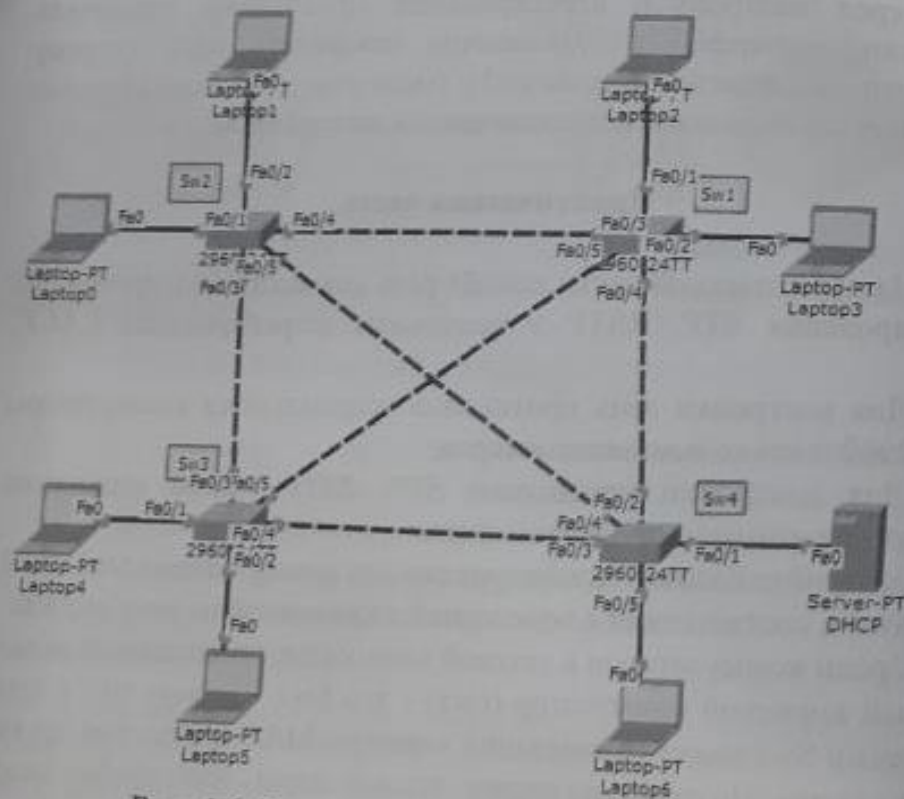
Fa0
Laptop-PT
Laptop1

Fa0
Laptop-PT
Laptop2

Fa0/2
Sw2
Fa0
Fa0/1
Fa0/4
2960
Fa0/5
Fa0/3
Laptop-PT
Laptop0

Fa0/1
Sw1
Fa0/3
Fa0/5
Fa0/2
2960 24TT
Fa0/4
Fa0
Laptop-PT
Laptop3

Sw3
Fa0/3
Fa0/5
Fa0
Fa0/1
Fa0/4
2960
Fa0/2
Laptop-PT
Laptop4

Fa0/2
Sw4
Fa0/4
Fa0/3
Fa0/1
2960 24TT
Fa0/5
Fa0
Server-PT
DHCP

Fa0
Laptop-PT
Laptop5

Fa0
Laptop-PT
Laptop6